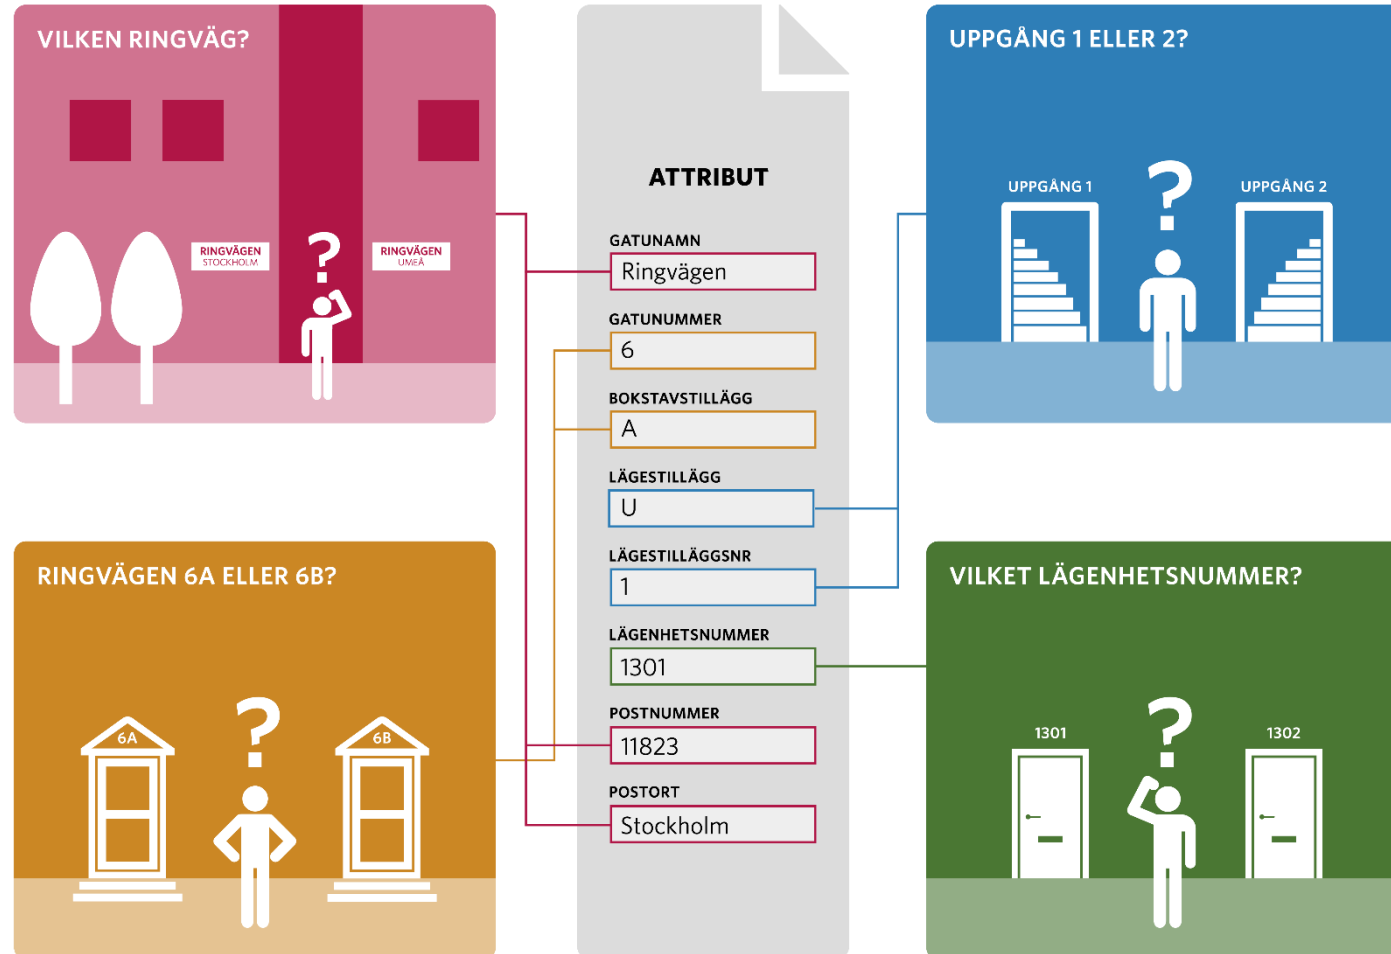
VILKEN RINGVÄG?

RINGVÄGEN STOCKHOLM

?

RINGVÄGEN UMEÅ

RINGVÄGEN 6A ELLER 6B?

6A

?

6B

ATTRIBUT

GATUNAMN
Ringvägen

GATUNUMMER
6

BOKSTAVSTILLÄGG
A

LÄGESTILLÄGG
U

LÄGESTILLÄGGSNR
1

LÄGENHETSNUMMER
1301

POSTNUMMER
11823

POSTORT
Stockholm

UPPGÅNG 1 ELLER 2?

UPPGÅNG 1

?

UPPGÅNG 2

VILKET LÄGENHETSNUMMER?

1301

?

1302